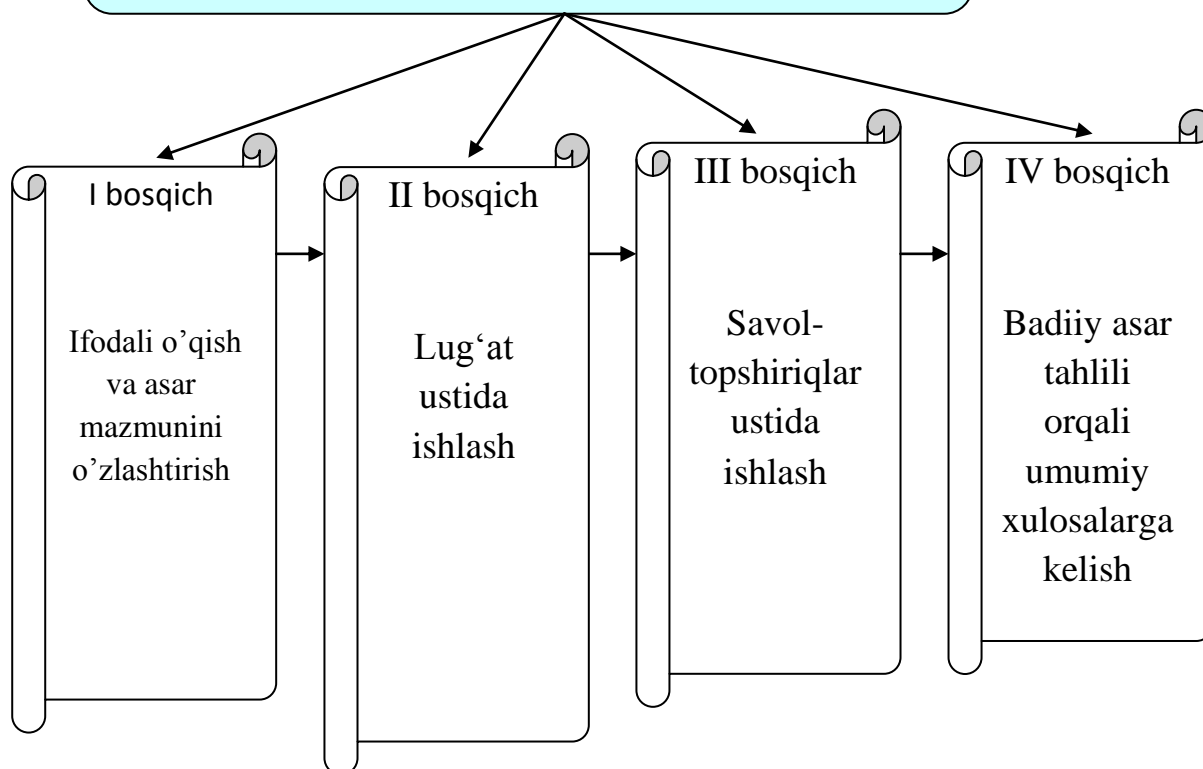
I bosqich

Ifodali o'qish va asar mazmunini o'zlashtirish

II bosqich

Lug'at ustida ishlash

III bosqich

Savol-topshiriqlar ustida ishlash

IV bosqich

Badiiy asar tahlili orqali umumiy xulosalarga kelish